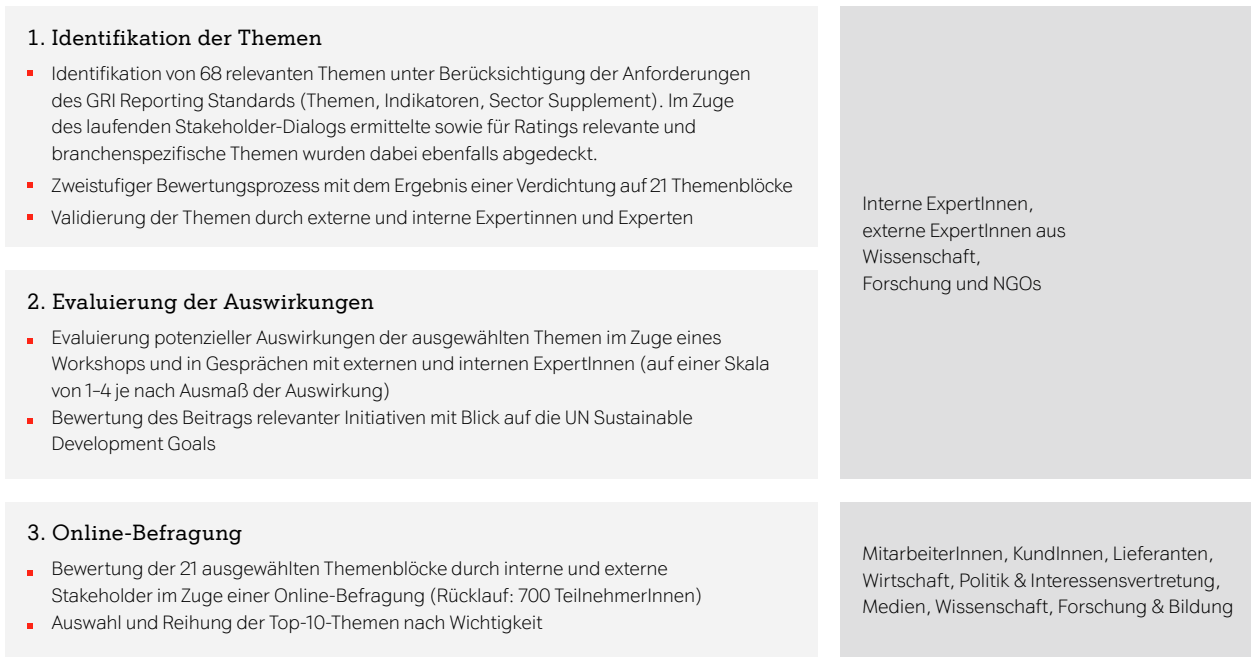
1. Identifikation der Themen

- Identifikation von 68 relevanten Themen unter Berücksichtigung der Anforderungen des GRI Reporting Standards (Themen, Indikatoren, Sector Supplement). Im Zuge des laufenden Stakeholder-Dialogs ermittelte sowie für Ratings relevante und branchenspezifische Themen wurden dabei ebenfalls abgedeckt.
- Zweistufiger Bewertungsprozess mit dem Ergebnis einer Verdichtung auf 21 Themenblöcke
- Validierung der Themen durch externe und interne Expertinnen und Experten

2. Evaluierung der Auswirkungen

- Evaluierung potenzieller Auswirkungen der ausgewählten Themen im Zuge eines Workshops und in Gesprächen mit externen und internen ExpertInnen (auf einer Skala von 1–4 je nach Ausmaß der Auswirkung)
- Bewertung des Beitrags relevanter Initiativen mit Blick auf die UN Sustainable Development Goals

Interne ExpertInnen, externe ExpertInnen aus Wissenschaft, Forschung und NGOs

3. Online-Befragung

- Bewertung der 21 ausgewählten Themenblöcke durch interne und externe Stakeholder im Zuge einer Online-Befragung (Rücklauf: 700 TeilnehmerInnen)
- Auswahl und Reihung der Top-10-Themen nach Wichtigkeit

MitarbeiterInnen, KundInnen, Lieferanten, Wirtschaft, Politik & Interessensvertretung, Medien, Wissenschaft, Forschung & Bildung